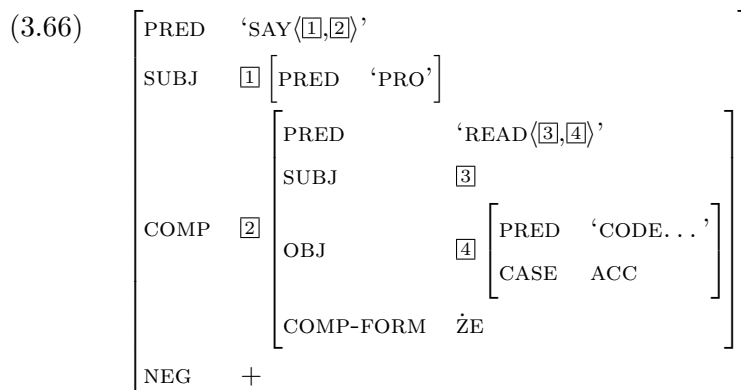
(3.66)

| | | | | |
|---|---|---|---|---|
| PRED | 'SAY⟨1,2⟩' | | | |
| SUBJ | 1 | PRED 'PRO' | | |
| COMP | 2 | PRED | 'READ⟨3,4⟩' | |
| | | SUBJ | 3 | |
| | | OBJ | 4 | PRED 'CODE...' |
| | | | | CASE ACC |
| | | COMP-FORM | ŻE | |
| NEG | + | | | |